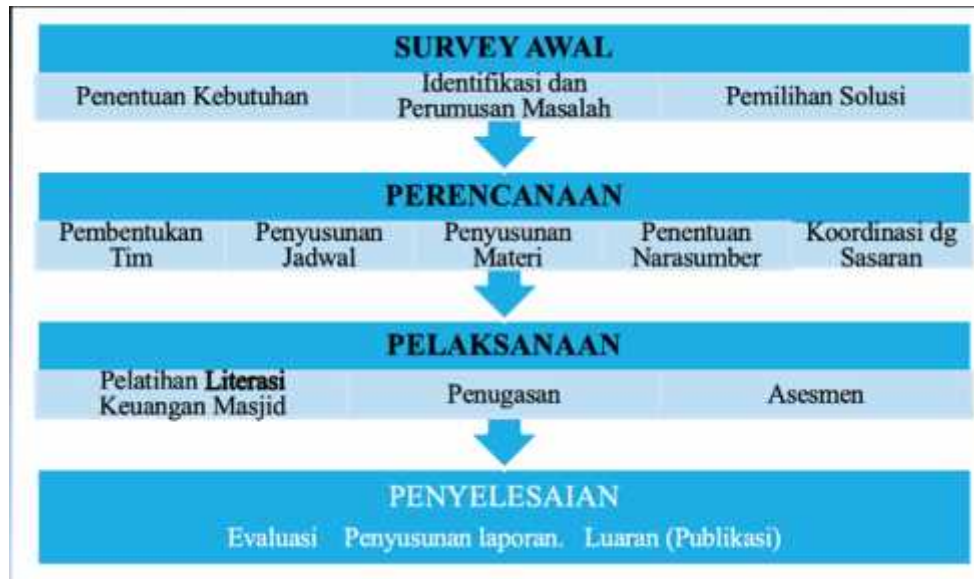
SURVEY AWAL

Penentuan Kebutuhan

Identifikasi dan Perumusan Masalah

Pemilihan Solusi

PERENCANAAN

Pembentukan Tim

Penyusunan Jadwal

Penyusunan Materi

Penentuan Narasumber

Koordinasi dg Sasaran

PELAKSANAAN

Pelatihan Literasi Keuangan Masjid

Penugasan

Asesmen

PENYELESAIAN

Evaluasi Penyusunan laporan. Luaran (Publikasi)